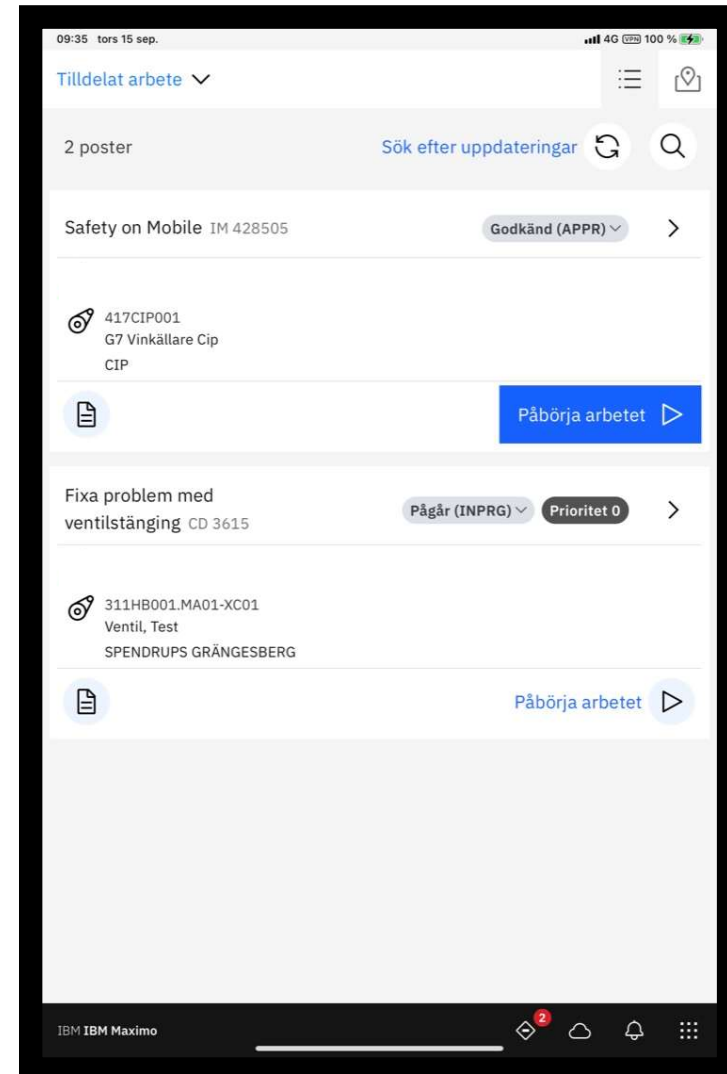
09:35 tors 15 sep.

4G VPN 100 %

Tilldelat arbete

2 poster

Sök efter uppdateringar

Safety on Mobile IM 428505

Godkänd (APPR)

417CIP001
G7 Vinkällare Cip
CIP

Påbörja arbetet

Fixa problem med ventilstängning CD 3615

Pågår (INPRG)

Prioritet 0

311HB001.MA01-XC01
Ventil, Test
SPENDRUPS GRÄNGESBERG

Påbörja arbetet

IBM IBM Maximo

2